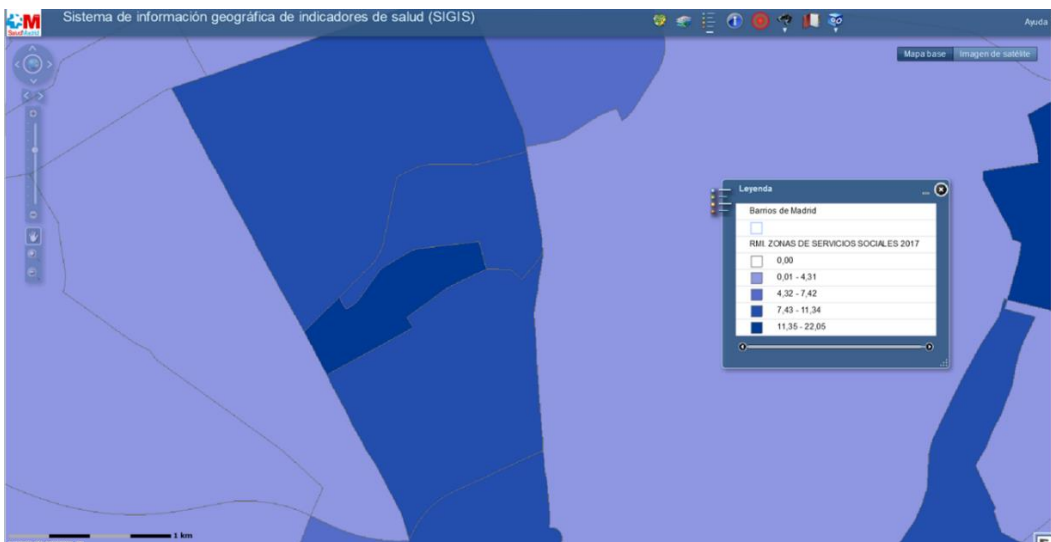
SaludMadrid

Sistema de información geográfica de indicadores de salud (SIGIS)

Ayuda

Mapa base Imagen de satélite

Leyenda

Barrios de Madrid

RMI. ZONAS DE SERVICIOS SOCIALES 2017

0,00

0,01 - 4,31

4,32 - 7,42

7,43 - 11,34

11,35 - 22,05

1 km